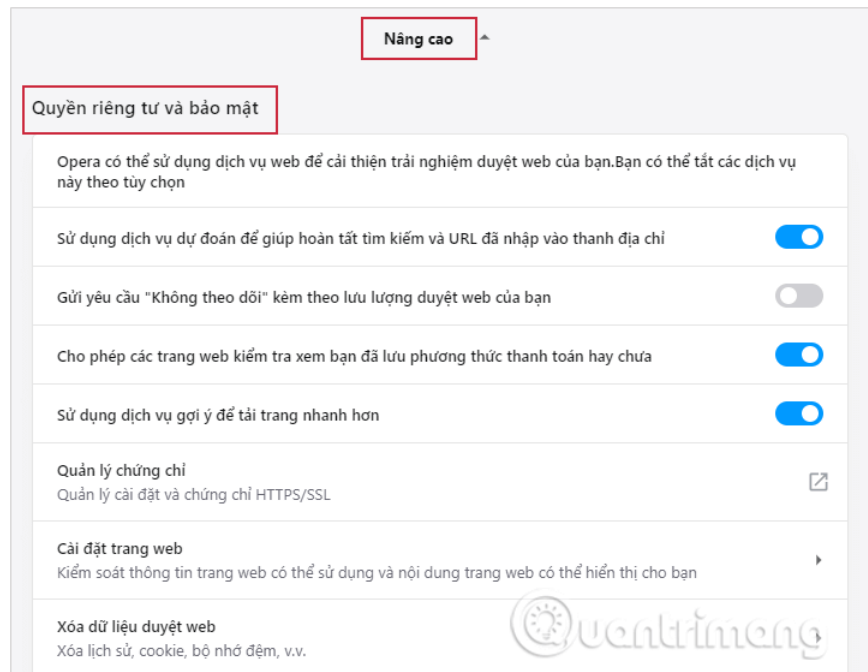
Nâng cao

Quyền riêng tư và bảo mật

Opera có thể sử dụng dịch vụ web để cải thiện trải nghiệm duyệt web của bạn.Bạn có thể tắt các dịch vụ này theo tùy chọn

Sử dụng dịch vụ dự đoán để giúp hoàn tất tìm kiếm và URL đã nhập vào thanh địa chỉ

Gửi yêu cầu "Không theo dõi" kèm theo lưu lượng duyệt web của bạn

Cho phép các trang web kiểm tra xem bạn đã lưu phương thức thanh toán hay chưa

Sử dụng dịch vụ gợi ý để tải trang nhanh hơn

Quản lý chứng chỉ
Quản lý cài đặt và chứng chỉ HTTPS/SSL

Cài đặt trang web
Kiểm soát thông tin trang web có thể sử dụng và nội dung trang web có thể hiển thị cho bạn

Xóa dữ liệu duyệt web
Xóa lịch sử, cookie, bộ nhớ đệm, v.v.

Quantrimang